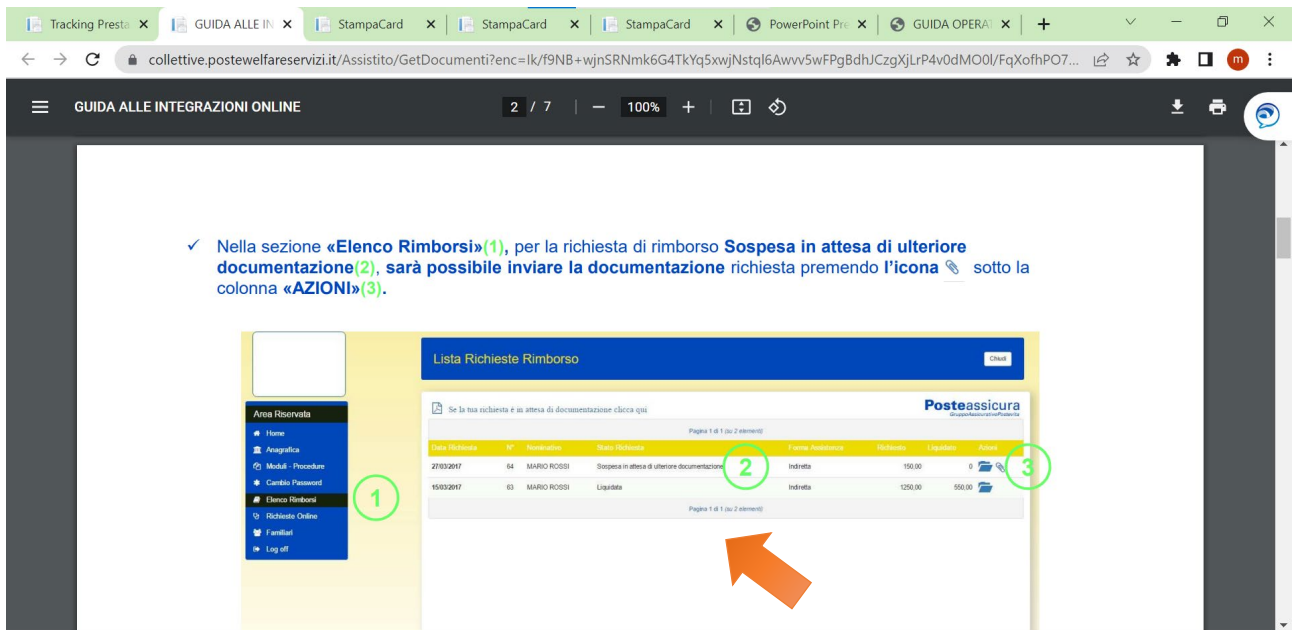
Tracking Presta × | GUIDA ALLE IN × | StampaCard × | StampaCard × | StampaCard × | PowerPoint Pre × | GUIDA OPERAT × | +

collettive.postewelfareservizi.it/Assistito/GetDocumenti?enc=Ik/f9NB+wjnSRNmk6G4TkYq5xwjNstql6Awvv5wFPgBdhJCzgXjLrP4v0dMO0l/FqXofhPO7...

GUIDA ALLE INTEGRAZIONI ONLINE

2 / 7 | — 100% +

✓ Nella sezione «Elenco Rimborsi»(1), per la richiesta di rimborso Sospesa in attesa di ulteriore documentazione(2), sarà possibile inviare la documentazione richiesta premendo l'icona sotto la colonna «AZIONI»(3).

Lista Richieste Rimborso

Chiudi

Area Riservata

Home
Anagrafica
Moduli - Procedure
Cambio Password
Elenco Rimborsi
Richieste Online
Familiari
Log off

1

Se la tua richiesta è in attesa di documentazione clicca qui

Posteassicura
GruppoAssicurativoPostevita

Pagina 1 di 1 (su 2 elementi)

| Data Richiesta | N° | Nominativo | Stato Richiesta | Forma Assistenza | Richiesto | Liquidato | Azioni |
|---|---|---|---|---|---|---|---|
| 27/03/2017 | 64 | MARIO ROSSI | Sospesa in attesa di ulteriore documentazione | Indiretta | 150,00 | 0 | |
| 15/03/2017 | 63 | MARIO ROSSI | Liquidata | Indiretta | 1250,00 | 550,00 | |

2

3

Pagina 1 di 1 (su 2 elementi)